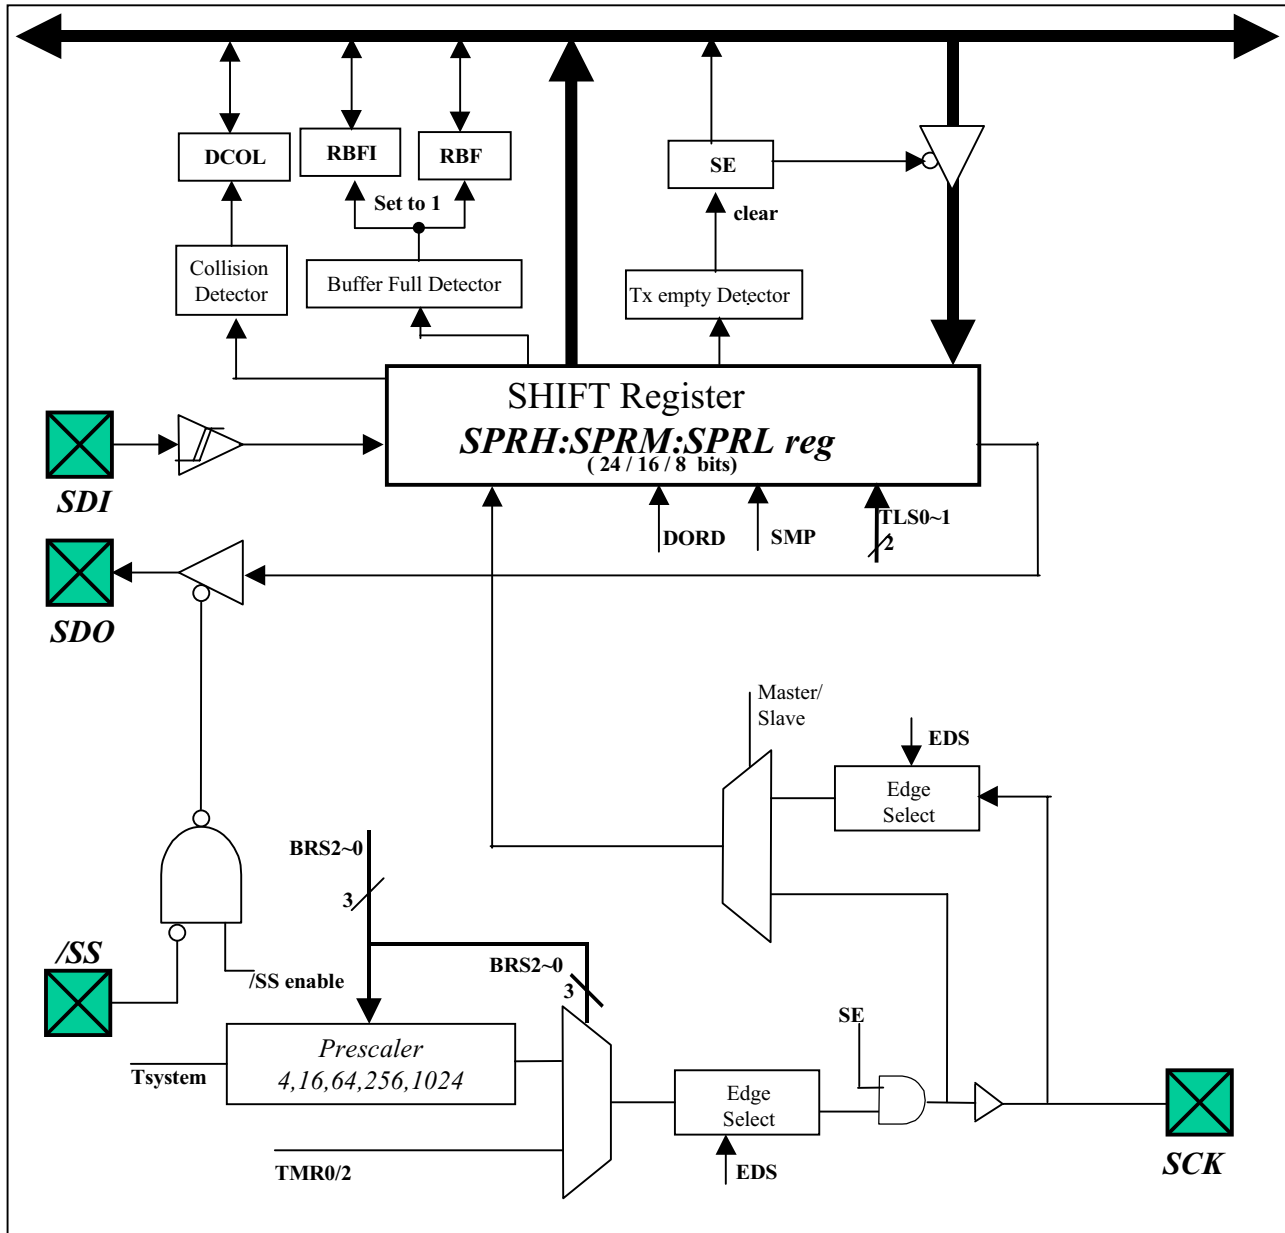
DCOL
RBFI
RBF
Set to 1
SE
clear
Collision Detector
Buffer Full Detector
Tx empty Detector
SHIFT Register
SPRH:SPRM:SPRL reg
( 24 / 16 / 8 bits)
SDI
DORD
SMP
TLS0~1
2
SDO
Master/ Slave
EDS
Edge Select
BRS2~0
3
/SS
/SS enable
BRS2~0
3
SE
Tsystem
Prescaler
4,16,64,256,1024
Edge Select
TMR0/2
EDS
SCK